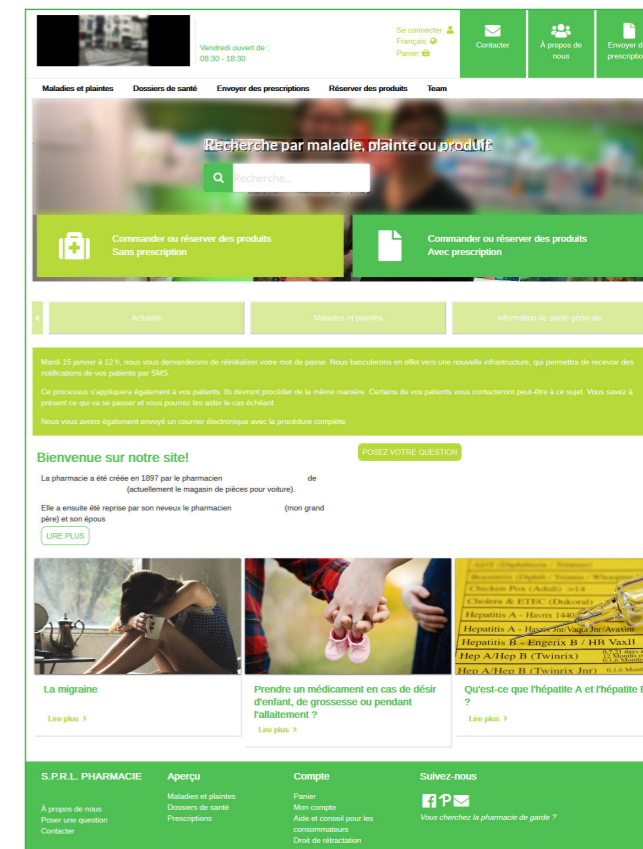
Vendredi ouvert de :
08:30 - 18:30

Se connecter
Français
Panier

Contacter

À propos de nous

Envoyer d prescription

Maladies et plaintes Dossiers de santé Envoyer des prescriptions Réserver des produits Team

Recherche par maladie, plainte ou produit

Recherche...

Commander ou réserver des produits
Sans prescription

Commander ou réserver des produits
Avec prescription

Actualité

Maladies et plaintes

Information de santé générale

Mardi 15 janvier à 12 h, nous vous demanderons de réinitialiser votre mot de passe. Nous basculerons en effet vers une nouvelle infrastructure, qui permettra de recevoir des notifications de vos patients par SMS.

Ce processus s'appliquera également à vos patients. Ils devront procéder de la même manière. Certains de vos patients vous contacteront peut-être à ce sujet. Vous savez à présent ce qui va se passer et vous pourrez les aider le cas échéant.

Nous vous avons également envoyé un courrier électronique avec la procédure complète.

Bienvenue sur notre site!

POSEZ VOTRE QUESTION

La pharmacie a été créée en 1897 par le pharmacien de (actuellement le magasin de pièces pour voiture).

Elle a ensuite été reprise par son neveux le pharmacien (mon grand père) et son épous

LIRE PLUS

Hepatitis A - Havrix 1440
Hepatitis A - Havrix Jnr/Vaqta Jnr/Avaxim
Hepatitis B - Engerix B / HB VaxII
Hep A/Hep B (Twinrix)
Hep A/Hep B (Twinrix Jnr)

La migraine

Lire plus

Prendre un médicament en cas de désir d'enfant, de grossesse ou pendant l'allaitement ?

Lire plus

Qu'est-ce que l'hépatite A et l'hépatite B ?

Lire plus

S.P.R.L. PHARMACIE

À propos de nous
Poser une question
Contacter

Aperçu

Maladies et plaintes
Dossiers de santé
Prescriptions

Compte

Panier
Mon compte
Aide et conseil pour les consommateurs
Droit de rétractation

Suivez-nous

Vous cherchez la pharmacie de garde ?